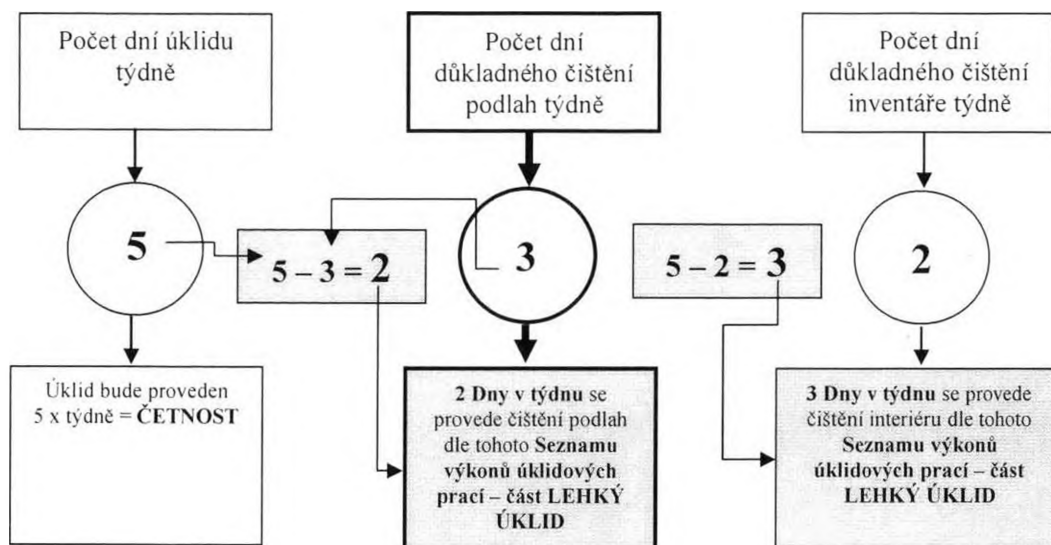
Počet dní úklidu týdně

Počet dní důkladného čištění podlah týdně

Počet dní důkladného čištění inventáře týdně

5

$5 - 3 = 2$

3

$5 - 2 = 3$

2

Úklid bude proveden 5 x týdně = **ČETNOST**

**2 Dny v týdnu** se provede čištění podlah dle tohoto **Seznamu výkonů úklidových prací – část LEHKÝ ÚKLID**

**3 Dny v týdnu** se provede čištění interiéru dle tohoto **Seznamu výkonů úklidových prací – část LEHKÝ ÚKLID**